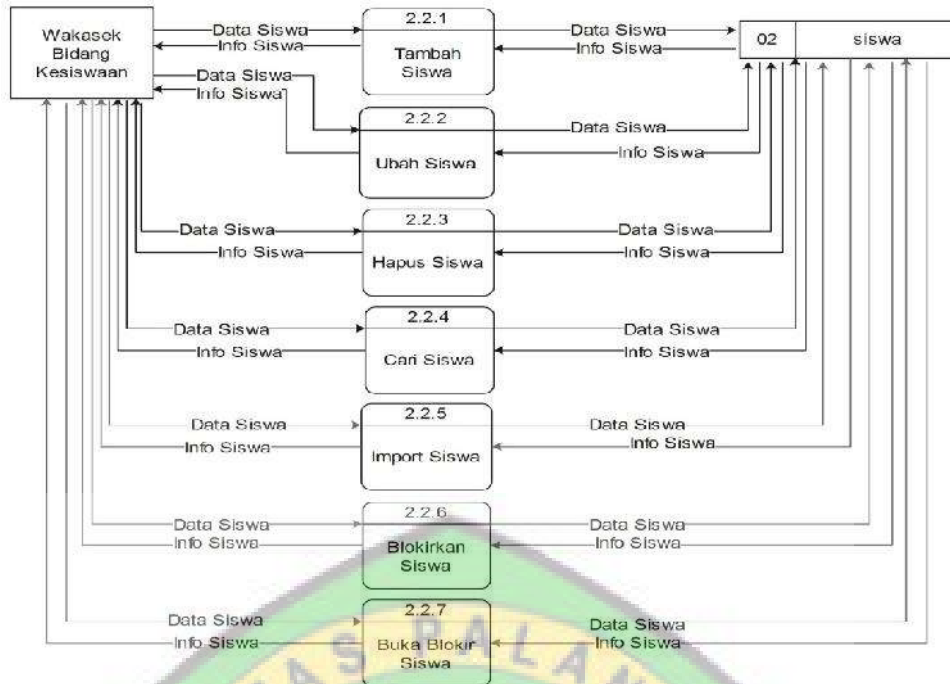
Wakasek Bidang Kesiswaan

Data Siswa
Info Siswa
2.2.1
Tambah Siswa
Data Siswa
Info Siswa

02
siswa

Data Siswa
Info Siswa
2.2.2
Ubah Siswa
Data Siswa
Info Siswa

Data Siswa
Info Siswa
2.2.3
Hapus Siswa
Data Siswa
Info Siswa

Data Siswa
Info Siswa
2.2.4
Cari Siswa
Data Siswa
Info Siswa

Data Siswa
Info Siswa
2.2.5
Import Siswa
Data Siswa
Info Siswa

Data Siswa
Info Siswa
2.2.6
Blokirkan Siswa
Data Siswa
Info Siswa

Data Siswa
Info Siswa
2.2.7
Buka Blokir Siswa
Data Siswa
Info Siswa

AS PALAN